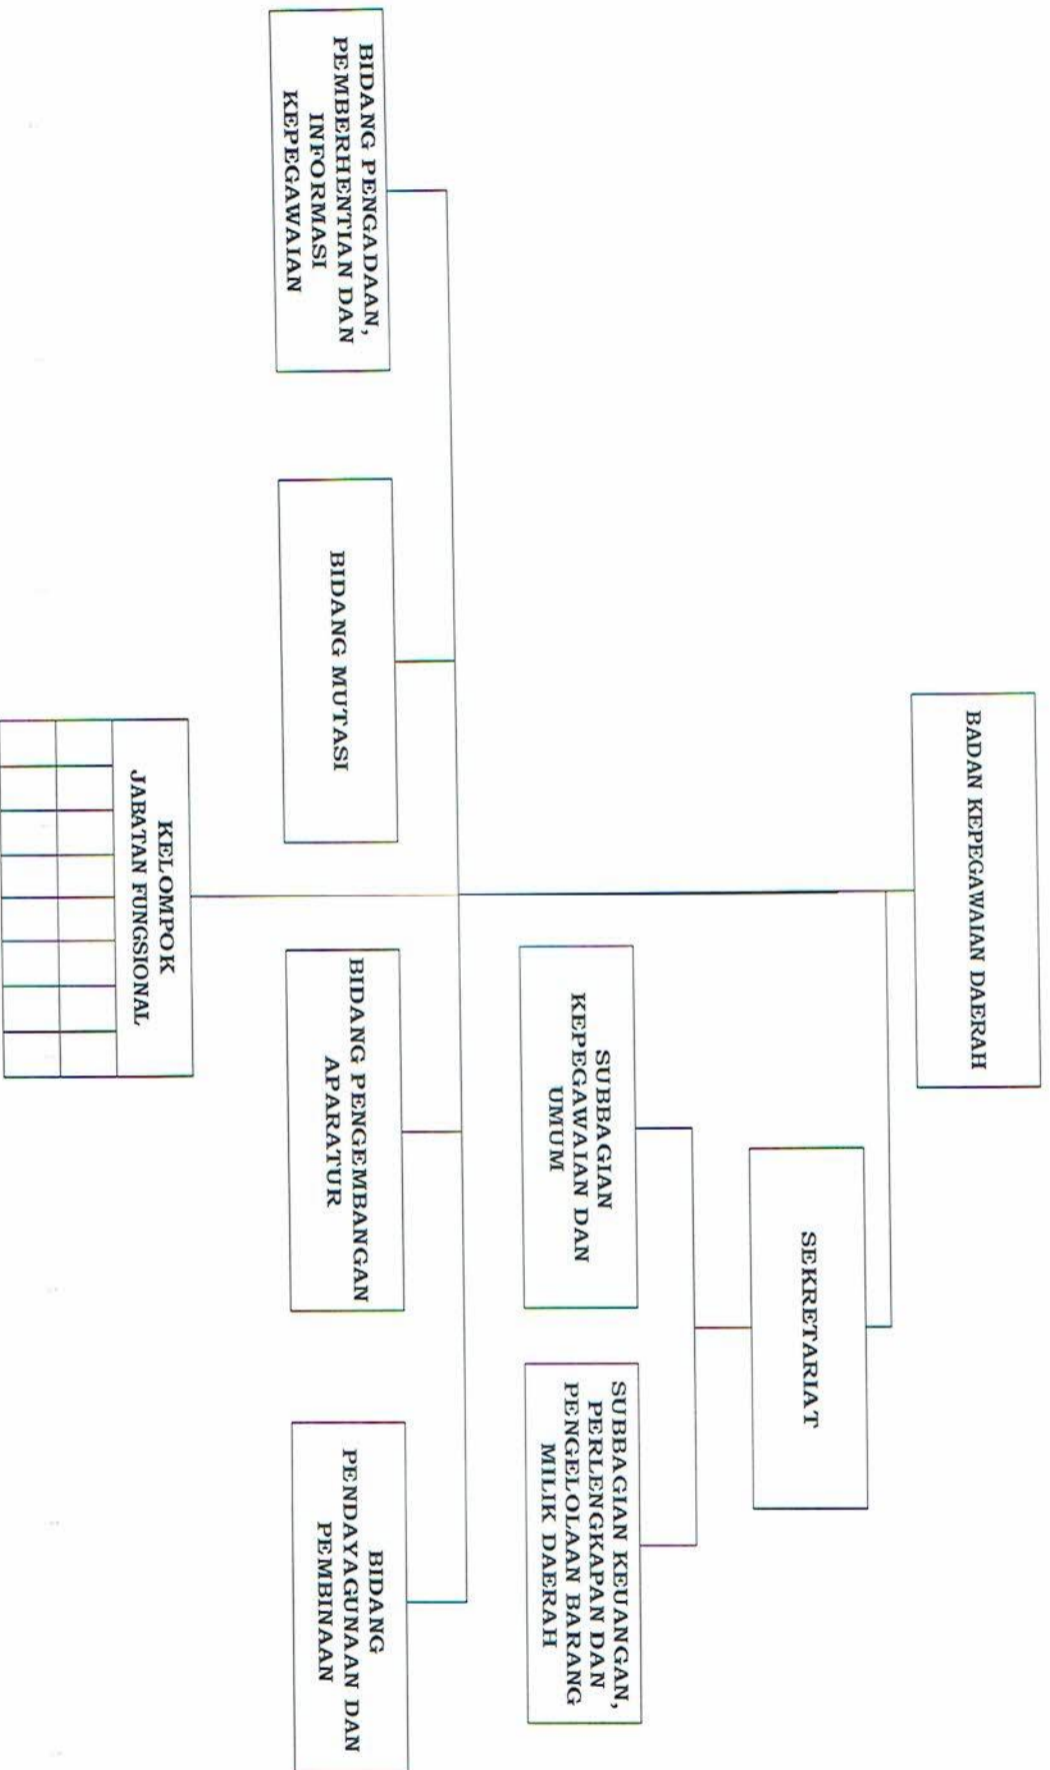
BADAN KEPEGAWAIAN DAERAH

SEKRETARIAT

SUBBAGIAN KEPEGAWAIAN DAN UMUM

SUBBAGIAN KEUANGAN, PERLENGKAPAN DAN PENGELOLAAN BARANG MILIK DAERAH

KELOMPOK JABATAN FUNGSIONAL

BIDANG PENGADAAN, PEMBERHENTIAN DAN INFORMASI KEPEGAWAIAN

BIDANG MUTASI

BIDANG PENGEMBANGAN APARATUR

BIDANG PENDAYAGUNAAN DAN PEMBINAAN